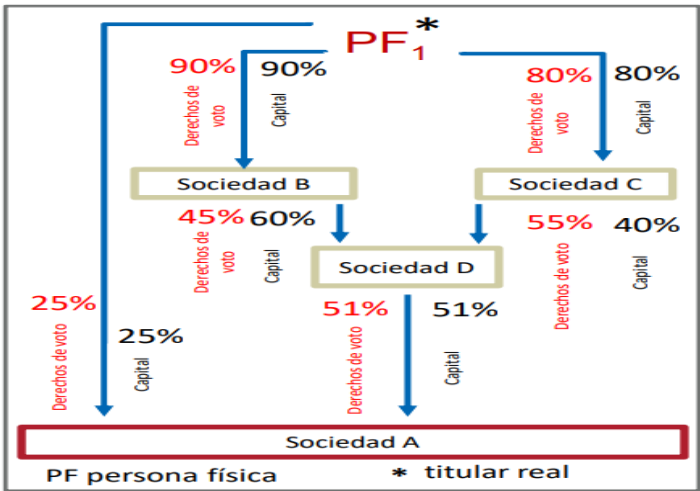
$PF_1$*

90% Derechos de voto
90% Capital

80% Derechos de voto
80% Capital

Sociedad B

Sociedad C

45% Derechos de voto
60% Capital

55% Derechos de voto
40% Capital

Sociedad D

25% Derechos de voto
25% Capital

51% Derechos de voto
51% Capital

Sociedad A

PF persona física * titular real